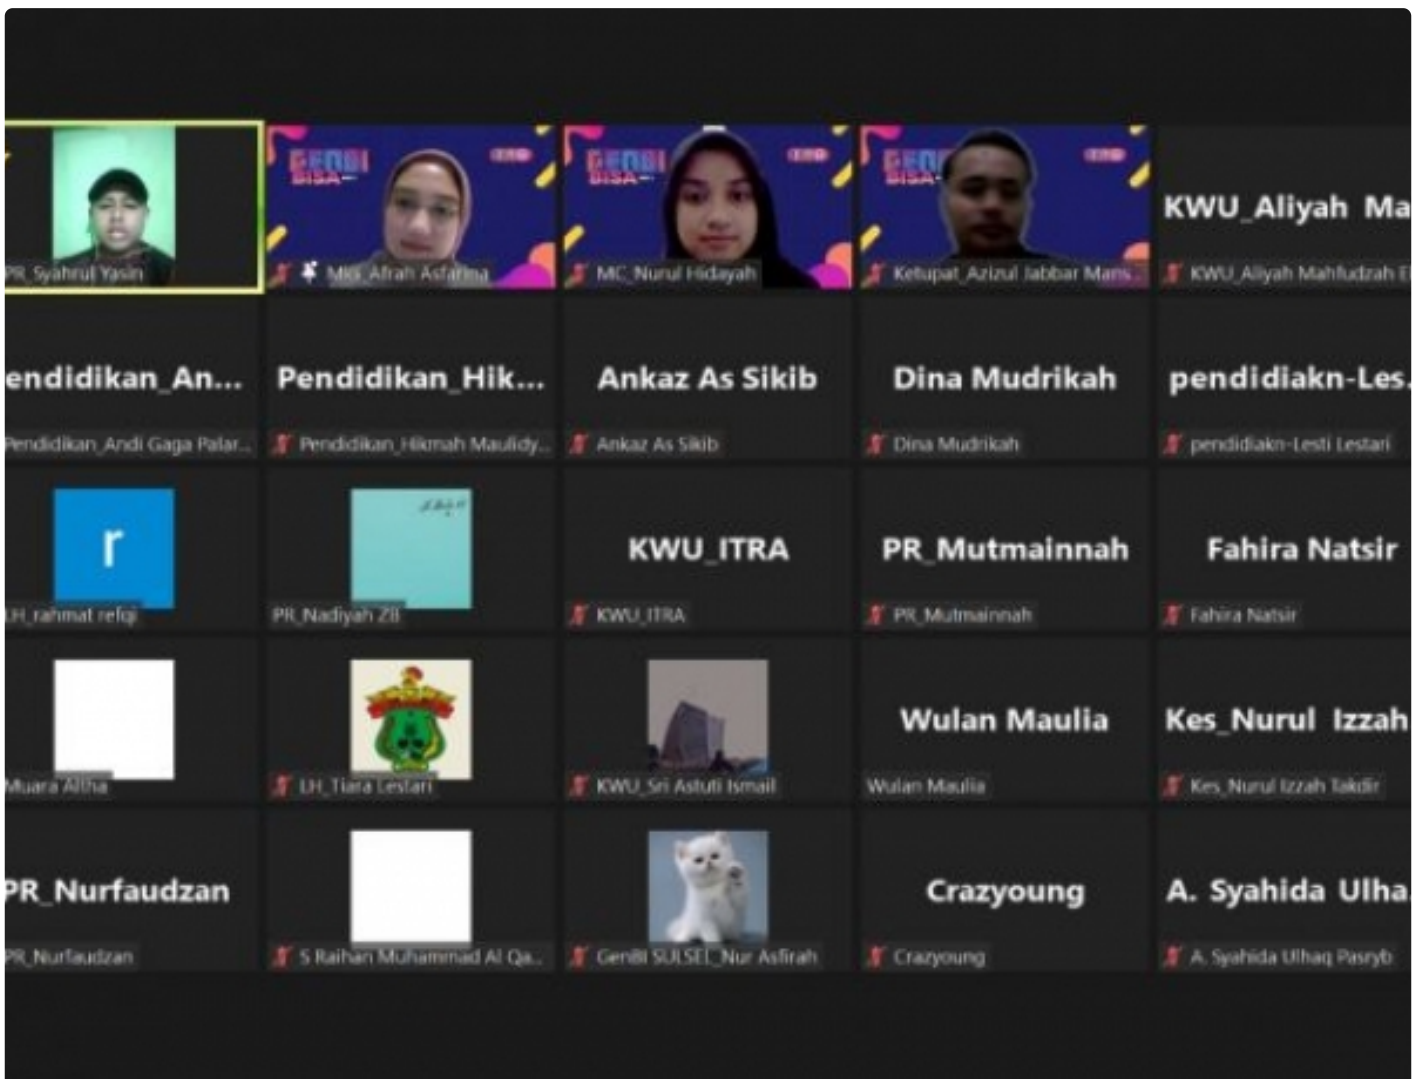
PR_Syahrul Yasin

GENBI BISA

Mk_Afrah Asfarina

GENBI BISA

MC_Nurul Hidayah

GENBI BISA

Ketupat_Azizul Jabbar Mans...

KWU_Aliyah Ma

KWU_Aliyah Mahfudzah

endidikan_An...

Pendidikan_Andi Gaga Palar...

Pendidikan_Hik...

Pendidikan_Hikmah Maulidy...

Ankaz As Sikib

Ankaz As Sikib

Dina Mudrikah

Dina Mudrikah

pendidiakn-Les...

pendidiakn-Lesti Lestari

r

LH_rahmat refqi

PR_Nadiyah ZB

KWU_ITRA

KWU_ITRA

PR_Mutmainnah

PR_Mutmainnah

Fahira Natsir

Fahira Natsir

Muara Altha

LH_Tiara Lestari

KWU_Sri Astuti Ismail

Wulan Maulia

Wulan Maulia

Kes_Nurul Izzah

Kes_Nurul Izzah Takdir

PR_Nurfaudzan

PR_Nurfaudzan

S Raihan Muhammad Al Qa...

GenBI SULSEL_Nur Asfirah

Crazyoung

Crazyoung

A. Syahida Ulha

A. Syahida Ulhaq Pasryb